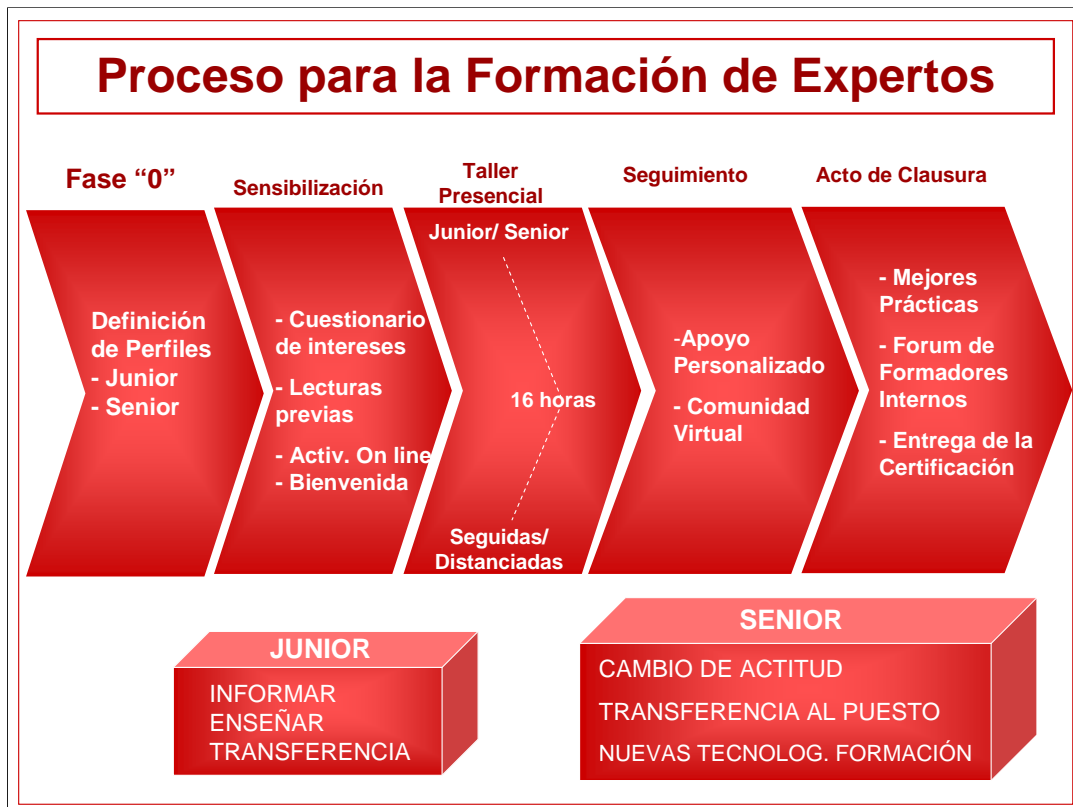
Proceso para la Formación de Expertos

Fase "0"

Definición de Perfiles
- Junior
- Senior

Sensibilización

- Cuestionario de intereses
- Lecturas previas
- Activ. On line
- Bienvenida

Taller Presencial

Junior/ Senior

16 horas

Seguidas/ Distanciadas

Seguimiento

-Apoyo Personalizado
- Comunidad Virtual

Acto de Clausura

- Mejores Prácticas
- Forum de Formadores Internos
- Entrega de la Certificación

JUNIOR

INFORMAR
ENSEÑAR
TRANSFERENCIA

SENIOR

CAMBIO DE ACTITUD
TRANSFERENCIA AL PUESTO
NUEVAS TECNOLOG. FORMACIÓN